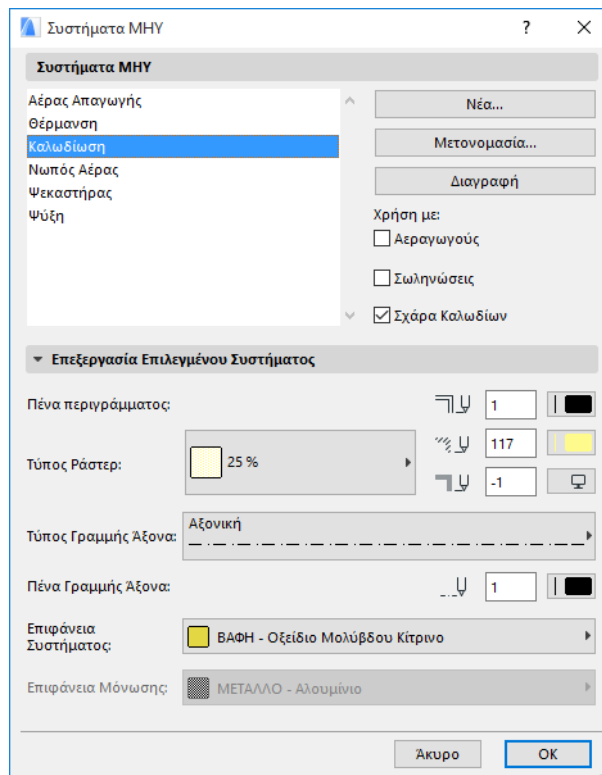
Συστήματα ΜΗΥ ? ×

Συστήματα ΜΗΥ

Αέρας Απαγωγής
Θέρμανση
Καλωδίωση
Νωπός Αέρας
Ψεκαστήρας
Ψύξη

Νέα...
Μετονομασία...
Διαγραφή

Χρήση με:
Αεραγωγούς
Σωληνώσεις
Σχάρα Καλωδίων

Επεξεργασία Επιλεγμένου Συστήματος

Πένα περιγράμματος: 1

Τύπος Ράστερ: 25 % 117 -1

Τύπος Γραμμής Άξονα: Αξονική

Πένα Γραμμής Άξονα: 1

Επιφάνεια Συστήματος: ΒΑΦΗ - Οξείδιο Μολύβδου Κίτρινο

Επιφάνεια Μόνωσης: ΜΕΤΑΛΛΟ - Αλουμίνιο

Άκυρο OK